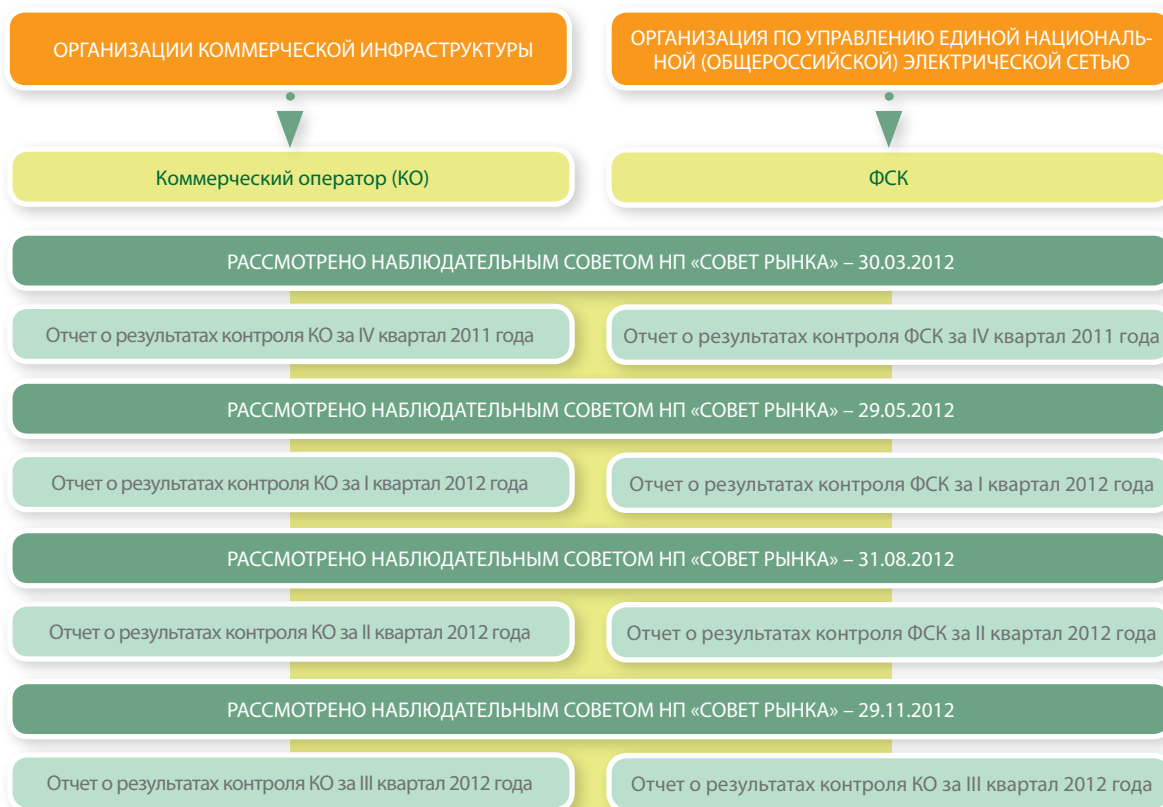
ОРГАНИЗАЦИИ КОММЕРЧЕСКОЙ ИНФРАСТРУКТУРЫ

ОРГАНИЗАЦИЯ ПО УПРАВЛЕНИЮ ЕДИНОЙ НАЦИОНАЛЬНОЙ (ОБЩЕРОССИЙСКОЙ) ЭЛЕКТРИЧЕСКОЙ СЕТЬЮ

Коммерческий оператор (КО)

ФСК

РАССМОТРЕНО НАБЛЮДАТЕЛЬНЫМ СОВЕТОМ НП «СОВЕТ РЫНКА» – 30.03.2012

Отчет о результатах контроля КО за IV квартал 2011 года

Отчет о результатах контроля ФСК за IV квартал 2011 года

РАССМОТРЕНО НАБЛЮДАТЕЛЬНЫМ СОВЕТОМ НП «СОВЕТ РЫНКА» – 29.05.2012

Отчет о результатах контроля КО за I квартал 2012 года

Отчет о результатах контроля ФСК за I квартал 2012 года

РАССМОТРЕНО НАБЛЮДАТЕЛЬНЫМ СОВЕТОМ НП «СОВЕТ РЫНКА» – 31.08.2012

Отчет о результатах контроля КО за II квартал 2012 года

Отчет о результатах контроля ФСК за II квартал 2012 года

РАССМОТРЕНО НАБЛЮДАТЕЛЬНЫМ СОВЕТОМ НП «СОВЕТ РЫНКА» – 29.11.2012

Отчет о результатах контроля КО за III квартал 2012 года

Отчет о результатах контроля КО за III квартал 2012 года